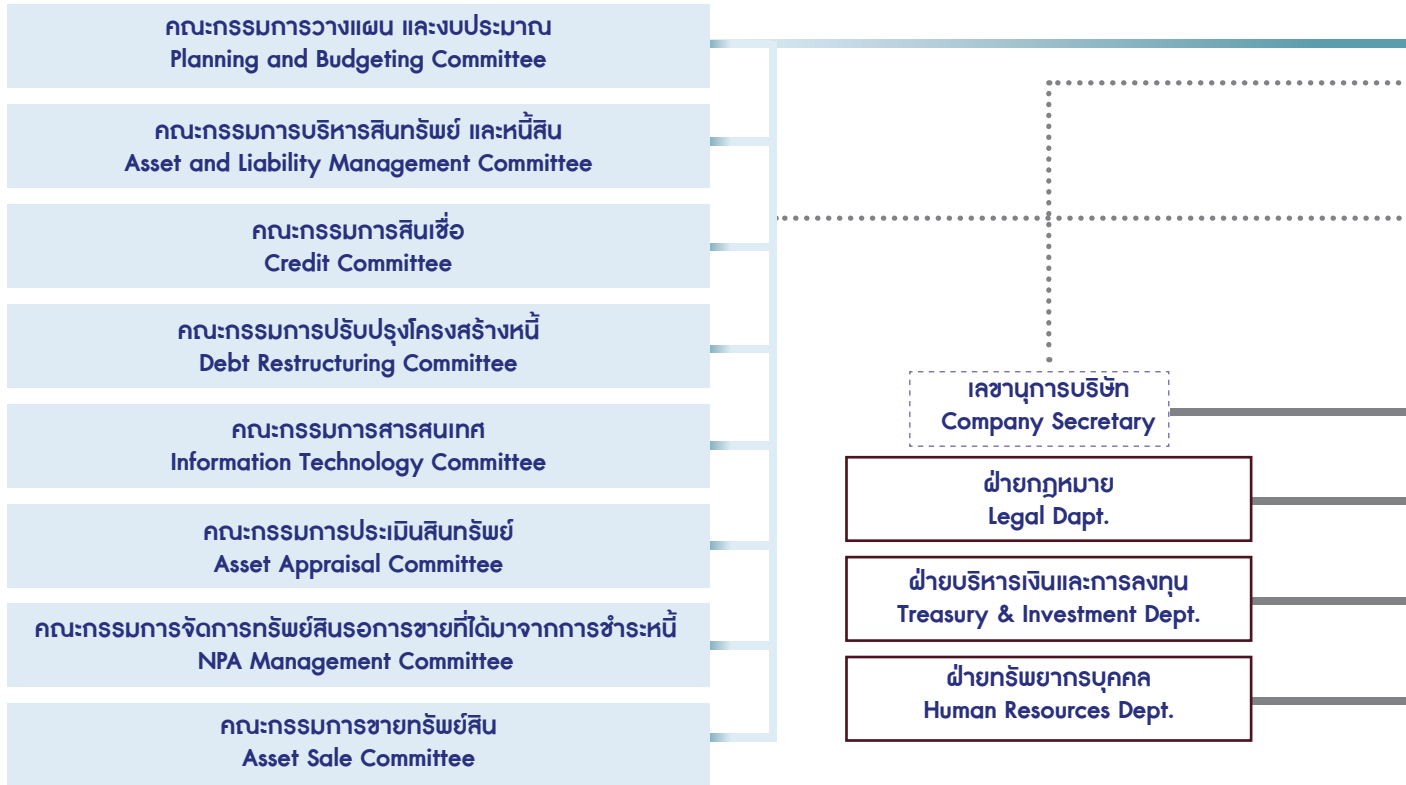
คณะกรรมการวางแผน และงบประมาณ
Planning and Budgeting Committee

คณะกรรมการบริหารสินทรัพย์ และหนี้สิน
Asset and Liability Management Committee

คณะกรรมการสินเชื่อ
Credit Committee

คณะกรรมการปรับปรุงโครงสร้างหนี้
Debt Restructuring Committee

คณะกรรมการสารสนเทศ
Information Technology Committee

คณะกรรมการประเมินสินทรัพย์
Asset Appraisal Committee

คณะกรรมการจัดการทรัพย์สินรอการขายที่ได้มาจากการชำระหนี้
NPA Management Committee

คณะกรรมการขายทรัพย์สิน
Asset Sale Committee

เลขานุการบริษัท
Company Secretary

ฝ่ายกฎหมาย
Legal Dapt.

ฝ่ายบริหารเงินและการลงทุน
Treasury & Investment Dept.

ฝ่ายทรัพยากรบุคคล
Human Resources Dept.